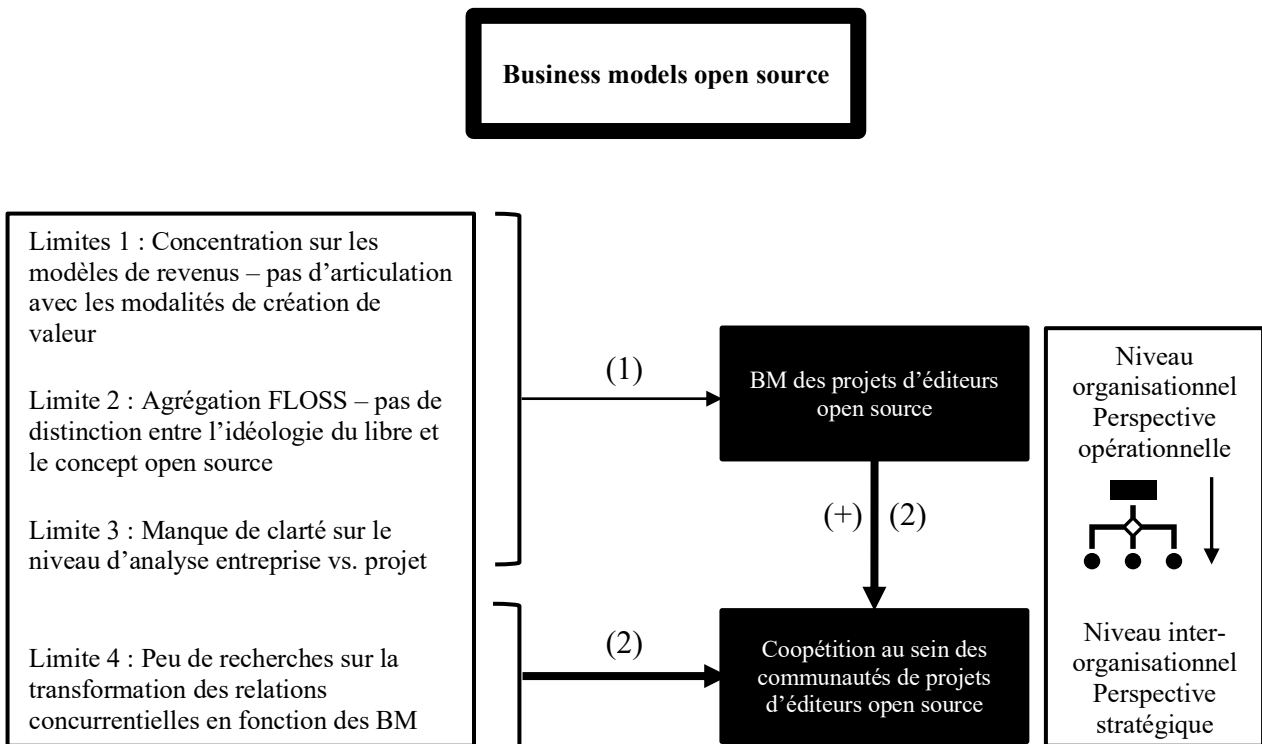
Business models open source

Limites 1 : Concentration sur les modèles de revenus – pas d'articulation avec les modalités de création de valeur

Limite 2 : Agrégation FLOSS – pas de distinction entre l'idéologie du libre et le concept open source

Limite 3 : Manque de clarté sur le niveau d'analyse entreprise vs. projet

Limite 4 : Peu de recherches sur la transformation des relations concurrentielles en fonction des BM

(1)

BM des projets d'éditeurs open source

(+) (2)

(2)

Coopétition au sein des communautés de projets d'éditeurs open source

Niveau organisationnel Perspective opérationnelle

Niveau inter-organisationnel Perspective stratégique